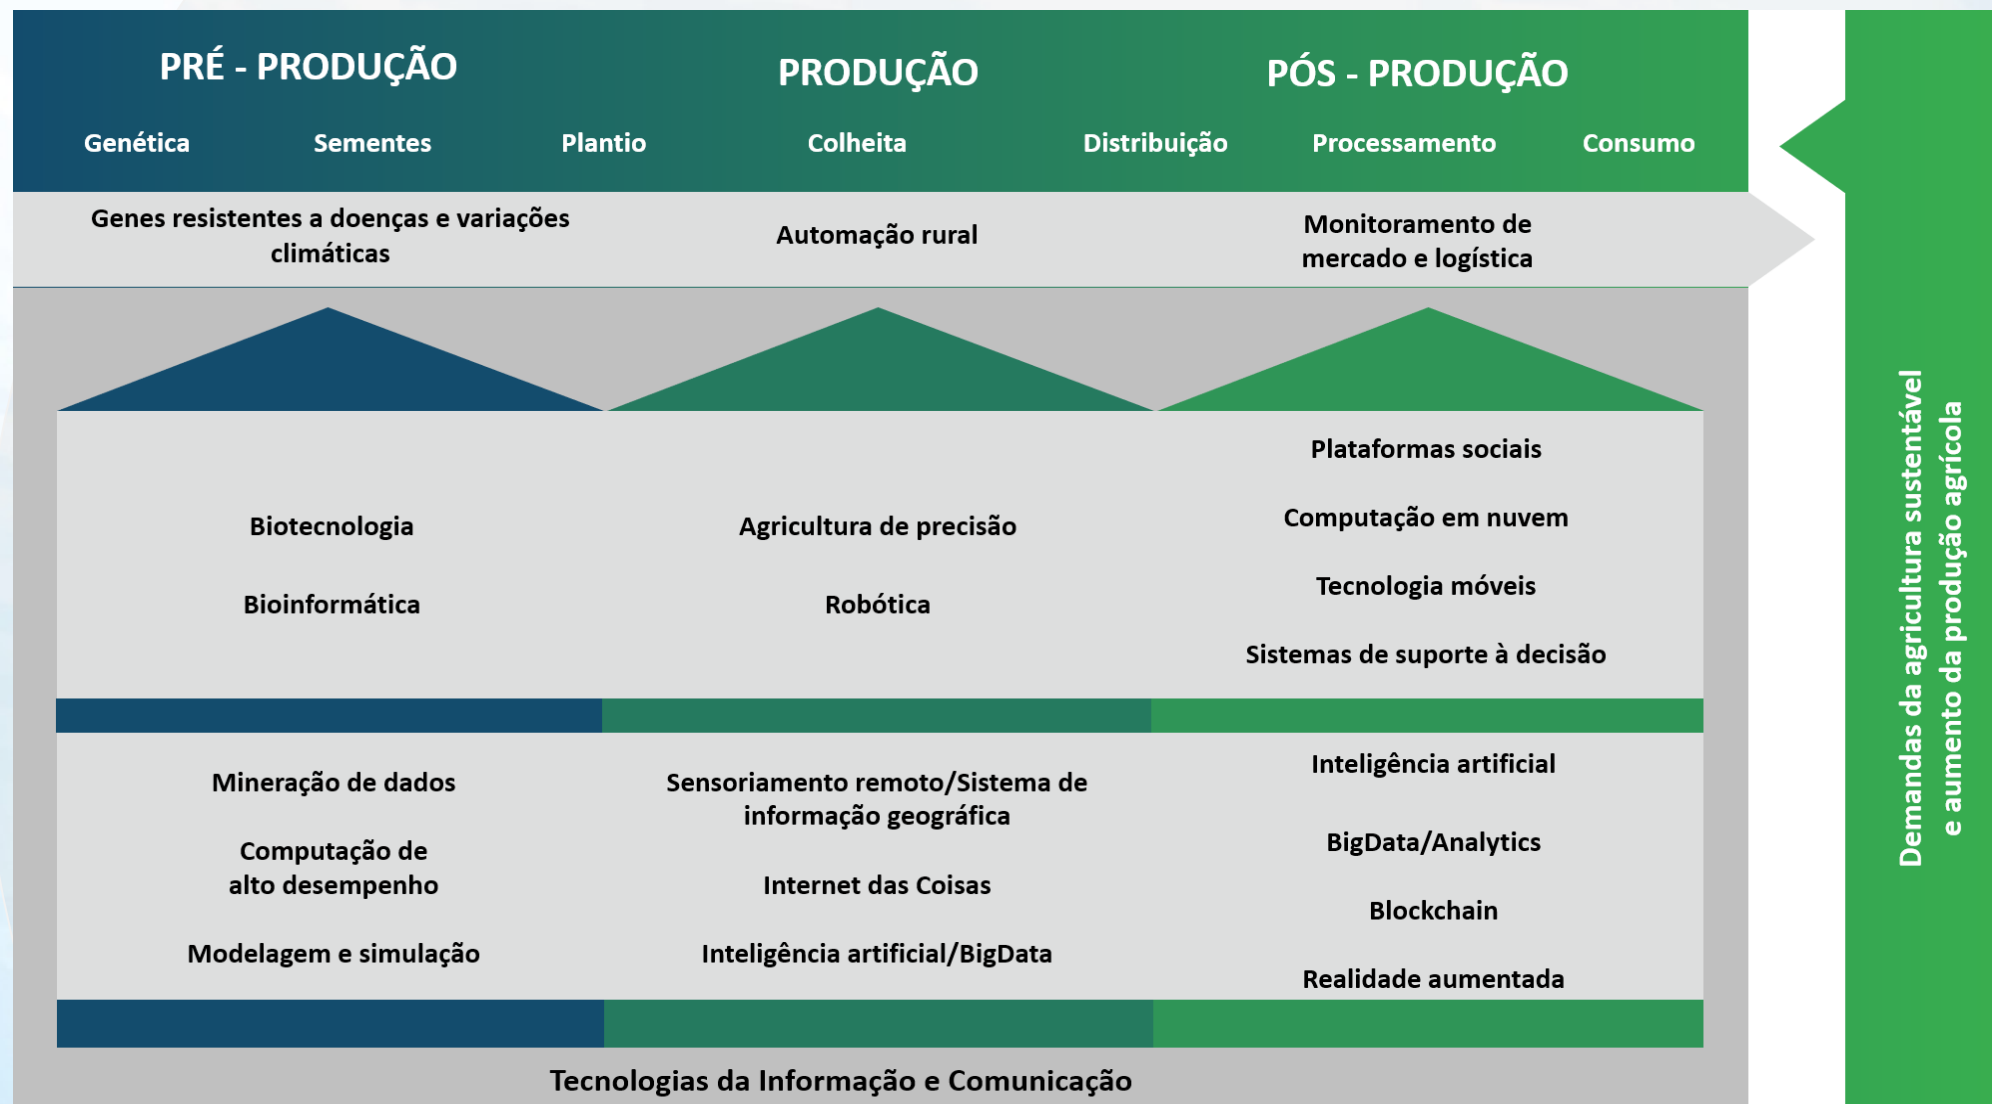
PRÉ - PRODUÇÃO

PRODUÇÃO

PÓS - PRODUÇÃO

Genética

Sementes

Plantio

Colheita

Distribuição

Processamento

Consumo

Genes resistentes a doenças e variações climáticas

Automação rural

Monitoramento de mercado e logística

Biotecnologia

Bioinformática

Agricultura de precisão

Robótica

Plataformas sociais

Computação em nuvem

Tecnologia móveis

Sistemas de suporte à decisão

Mineração de dados

Computação de alto desempenho

Modelagem e simulação

Sensoriamento remoto/Sistema de informação geográfica

Internet das Coisas

Inteligência artificial/BigData

Inteligência artificial

BigData/Analytics

Blockchain

Realidade aumentada

Tecnologias da Informação e Comunicação

Demandas da agricultura sustentável e aumento da produção agrícola